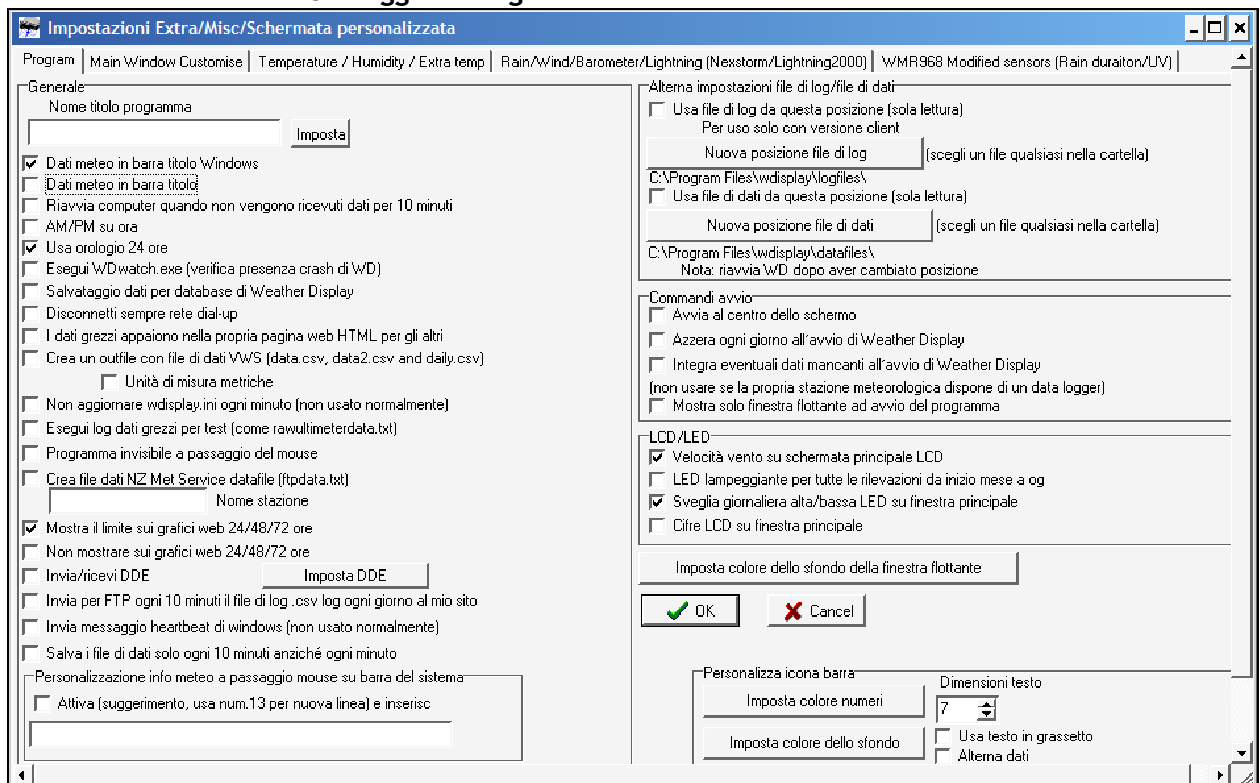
Impostazioni Extra/Misc/Schermata personalizzata

Program | Main Window Customise | Temperature / Humidity / Extra temp | Rain/Wind/Barometer/Lightning (Nexstorm/Lightning2000) | WMR968 Modified sensors (Rain duraiton/UV)

Generale
Nome titolo programma
Imposta
Dati meteo in barra titolo Windows
Dati meteo in barra titolo
Riavvia computer quando non vengono ricevuti dati per 10 minuti
AM/PM su ora
Usa orologio 24 ore
Esegui WDwatch.exe (verifica presenza crash di WD)
Salvataggio dati per database di Weather Display
Disconnetti sempre rete dial-up
I dati grezzi appaiono nella propria pagina web HTML per gli altri
Crea un outfile con file di dati VWS (data.csv, data2.csv and daily.csv)
Unità di misura metriche
Non aggiornare wdisplay.ini ogni minuto (non usato normalmente)
Esegui log dati grezzi per test (come rawultimeterdata.txt)
Programma invisibile a passaggio del mouse
Crea file dati NZ Met Service datafile (ftpdata.txt)
Nome stazione
Mostra il limite sui grafici web 24/48/72 ore
Non mostrare sui grafici web 24/48/72 ore
Invia/ricevi DDE
Imposta DDE
Invia per FTP ogni 10 minuti il file di log .csv log ogni giorno al mio sito
Invia messaggio heartbeat di windows (non usato normalmente)
Salva i file di dati solo ogni 10 minuti anziché ogni minuto
Personalizzazione info meteo a passaggio mouse su barra del sistema
Attiva (suggerimento, usa num.13 per nuova linea) e inserisc

Alterna impostazioni file di log/file di dati
Usa file di log da questa posizione (sola lettura)
Per uso solo con versione client
Nuova posizione file di log
(scegli un file qualsiasi nella cartella)
C:\Program Files\wdisplay\logfiles\
Usa file di dati da questa posizione (sola lettura)
Nuova posizione file di dati
(scegli un file qualsiasi nella cartella)
C:\Program Files\wdisplay\datafiles\
Nota: riavvia WD dopo aver cambiato posizione

Commandi avvio
Avvia al centro dello schermo
Azzera ogni giorno all'avvio di Weather Display
Integra eventuali dati mancanti all'avvio di Weather Display
(non usare se la propria stazione meteorologica dispone di un data logger)
Mostra solo finestra flottante ad avvio del programma

LCD/LED
Velocità vento su schermata principale LCD
LED lampeggiante per tutte le rilevazioni da inizio mese a og
Sveglia giornaliera alta/bassa LED su finestra principale
Cifre LCD su finestra principale

Imposta colore dello sfondo della finestra flottante
OK
Cancel

Personalizza icona barra
Imposta colore numeri
Dimensioni testo
7
Imposta colore dello sfondo
Usa testo in grassetto
Alterna dati